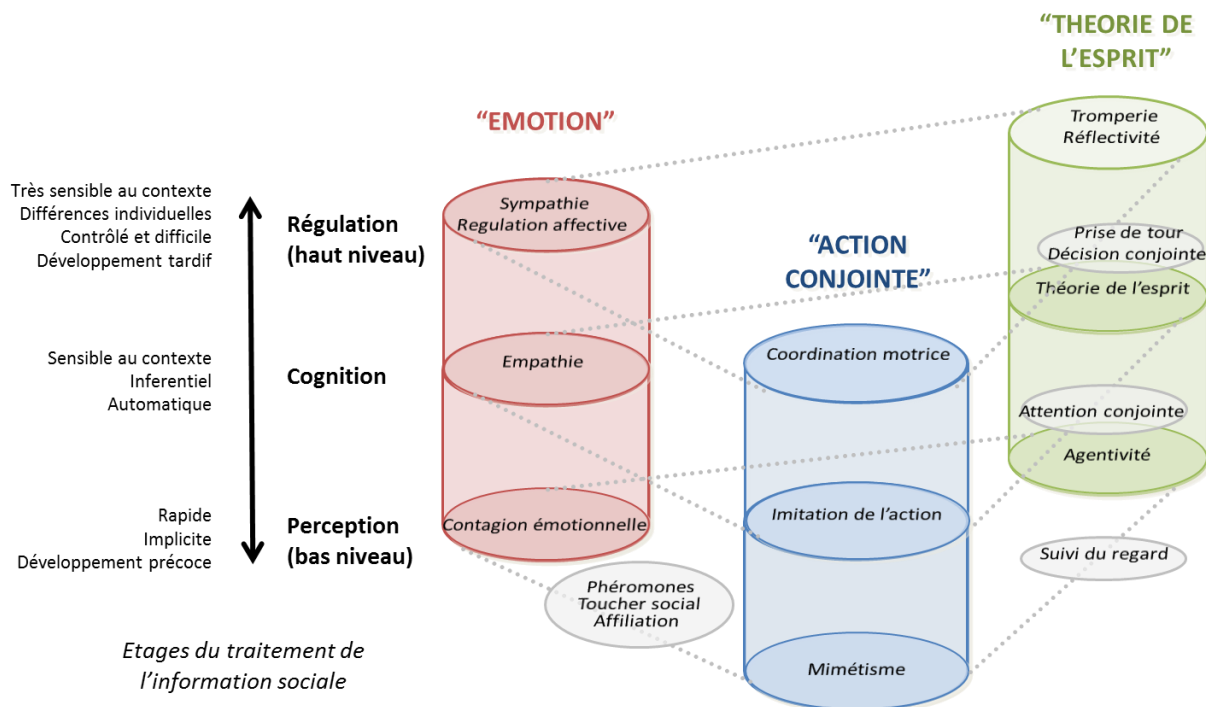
"THEORIE DE L'ESPRIT"

"EMOTION"

"ACTION CONJOINTE"

Très sensible au contexte
Différences individuelles
Contrôlé et difficile
Développement tardif

Régulation (haut niveau)

Sensible au contexte
Inferentiel
Automatique

Cognition

Rapide
Implicite
Développement précoce

Perception (bas niveau)

Sympathie
Regulation affective

Empathie

Contagion émotionnelle

Phéromones
Toucher social
Affiliation

Coordination motrice

Imitation de l'action

Mimétisme

Tromperie
Réflectivité

Prise de tour
Décision conjointe

Théorie de l'esprit

Attention conjointe

Agentivité

Suivi du regard

Etages du traitement de l'information sociale